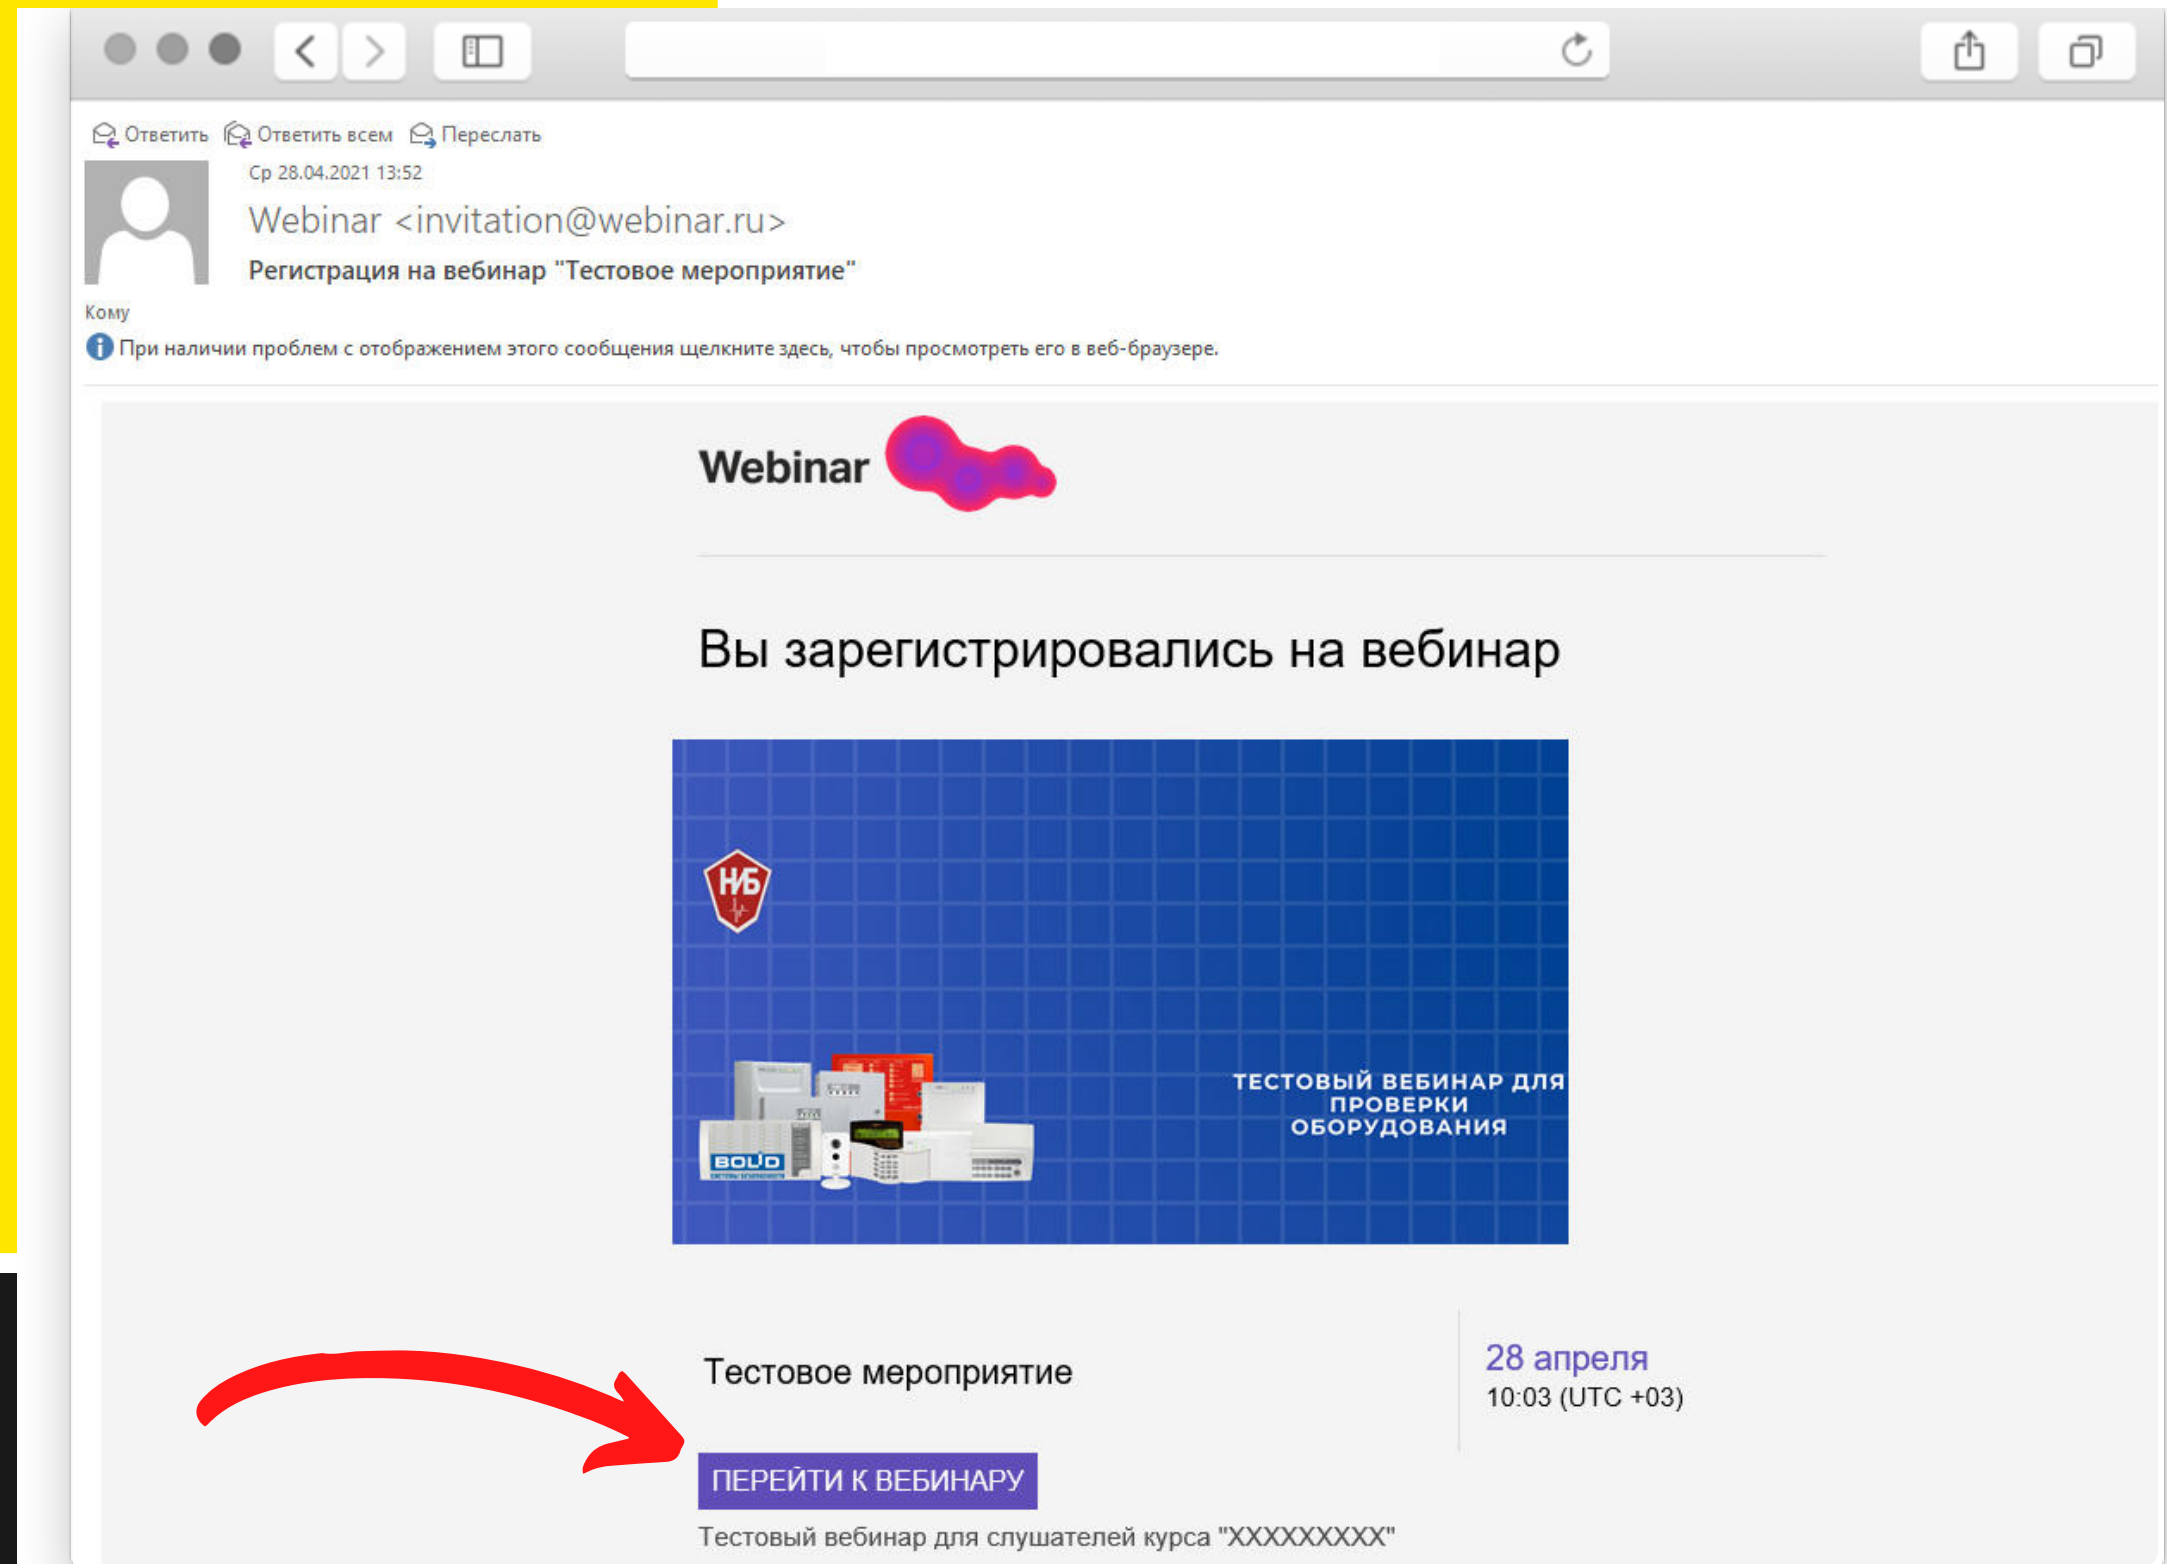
Ответить Ответить всем Переслать

Ср 28.04.2021 13:52

Webinar <invitation@webinar.ru>

Регистрация на вебинар "Тестовое мероприятие"

Кому

При наличии проблем с отображением этого сообщения щелкните здесь, чтобы просмотреть его в веб-браузере.

Webinar

Вы зарегистрировались на вебинар

НБ

BOLID

ТЕСТОВЫЙ ВЕБИНАР ДЛЯ ПРОВЕРКИ ОБОРУДОВАНИЯ

Тестовое мероприятие

28 апреля
10:03 (UTC +03)

ПЕРЕЙТИ К ВЕБИНАРУ

Тестовый вебинар для слушателей курса "XXXXXXXXX"